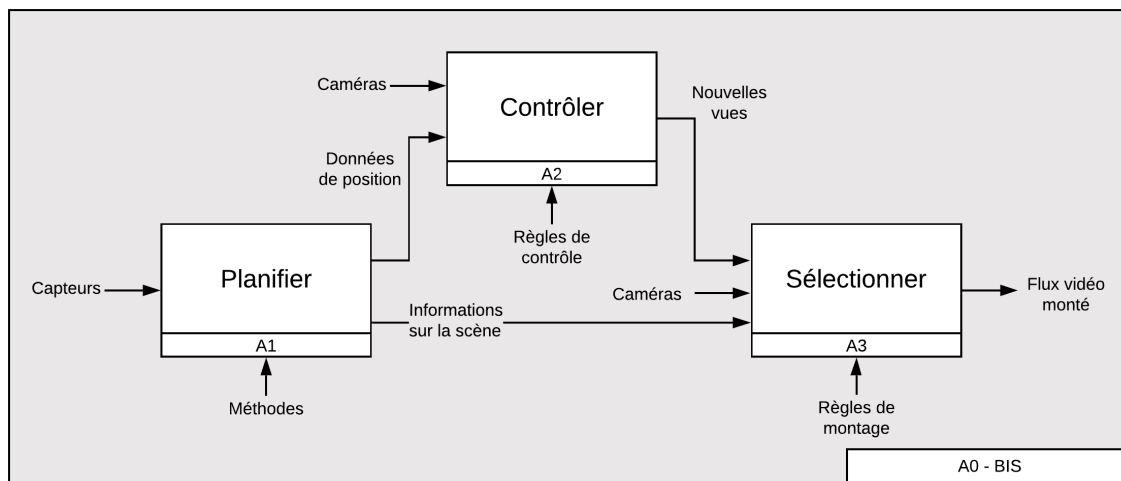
Caméras

Contrôler

A2

Nouvelles vues

Données de position

Règles de contrôle

Capteurs

Planifier

A1

Méthodes

Informations sur la scène

Caméras

Sélectionner

A3

Flux vidéo monté

Règles de montage

A0 - BIS